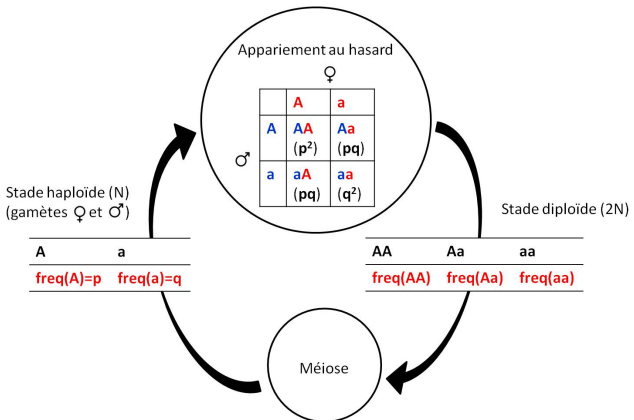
Appariement au hasard

♀

|   | A | a |
|---|---|---|
| A | AA ($p^2$) | Aa (pq) |
| a | aA (pq) | aa ($q^2$) |

♂

Stade haploïde (N) (gamètes ♀ et ♂)

| A | a |
|---|---|
| freq(A)=p | freq(a)=q |

Stade diploïde (2N)

| AA | Aa | aa |
|---|---|---|
| freq(AA) | freq(Aa) | freq(aa) |

Méiose